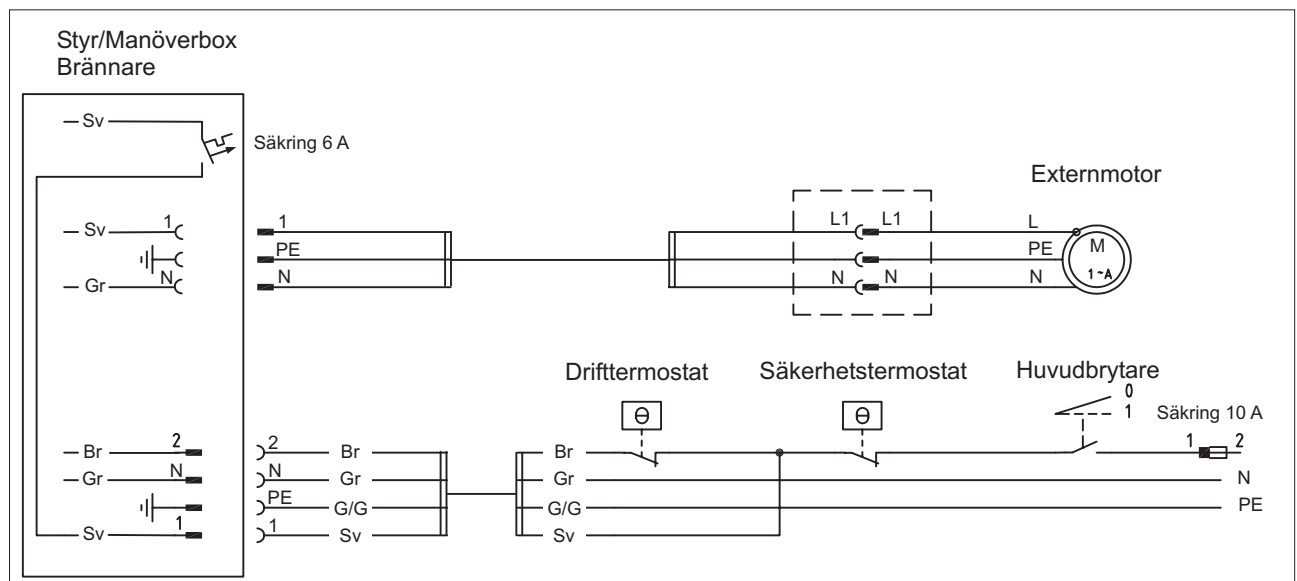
Styr/Manöverbox
Brännare

Sv
Säkring 6 A

Sv 1
N
Gr

1
PE
N

L1 L1
N N

Externmotor
L
PE
N
M
1~A

Drifttermostat
Säkerhetstermostat
Huvudbrytare
0
1
Säkring 10 A

Br 2
Gr N
Sv 1

2 Br
N Gr
PE G/G
1 Sv

Br
Gr
G/G
Sv

1 2
N
PE